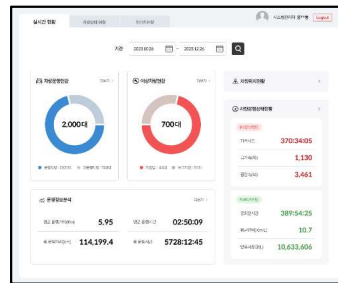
실시간 현황

시스템관리자 로그아웃 Logout

기간 2023.12.26 ~ 2023.12.26

차량운행현황

2,000대

이상차량현황

700대

운행정보분석

5.95

02:50:09

114,199.4

5728:12:45

370:34:05

1,130

3,461

389:54:25

10.7

10,633,606